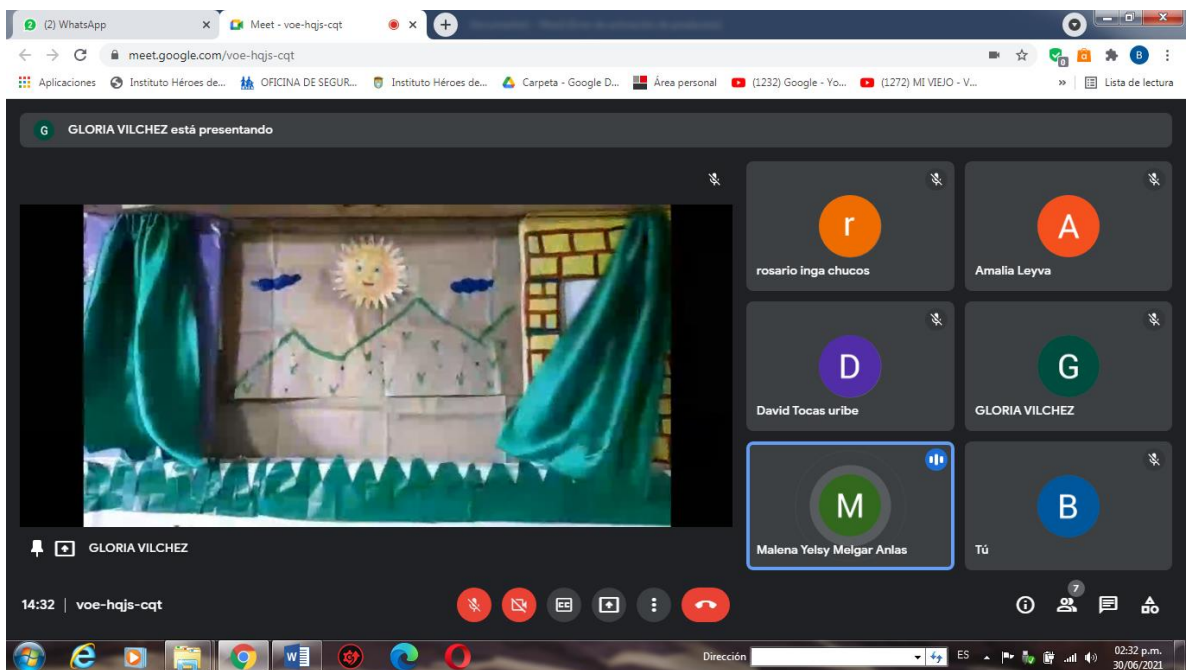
(2) WhatsApp
Meet - voe-hqjs-cqt
meet.google.com/voe-hqjs-cqt
Aplicaciones Instituto Héroes de... OFICINA DE SEGUR... Instituto Héroes de... Carpeta - Google D... Área personal (1232) Google - Yo... (1272) MI VIEJO - V... Lista de lectura

G GLORIA VILCHEZ está presentando

r
rosario inga chucos
A
Amalia Leyva
D
David Tocas uribe
G
GLORIA VILCHEZ
M
Malena Yelsy Melgar Anlas
B
Tú

GLORIA VILCHEZ

14:32 | voe-hqjs-cqt

7

Dirección
ES
02:32 p.m.
30/06/2021